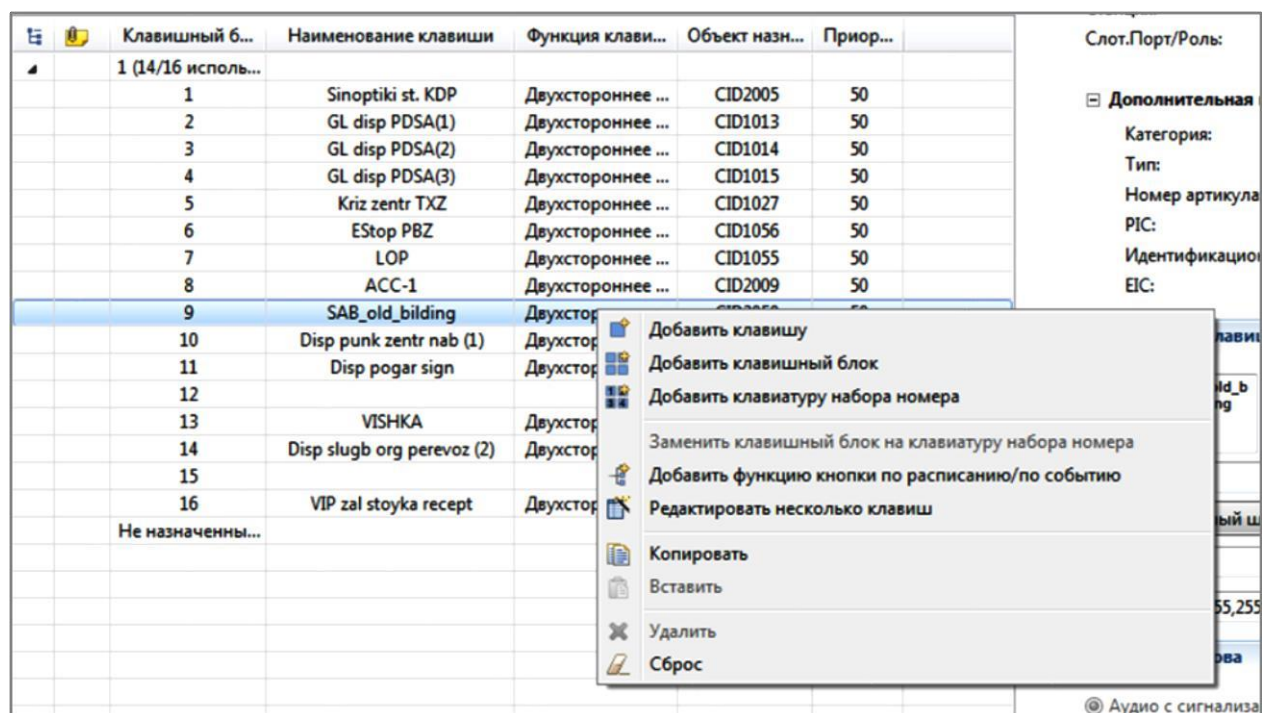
| | | Клавишный б... | Наименование клавиши | Функция клави... | Объект назн... | Приор... |
|---|---|---|---|---|---|---|
| | | 1 (14/16 исполь... | | | | |
| | | 1 | Sinoptiki st. KDP | Двухстороннее ... | CID2005 | 50 |
| | | 2 | GL disp PDSA(1) | Двухстороннее ... | CID1013 | 50 |
| | | 3 | GL disp PDSA(2) | Двухстороннее ... | CID1014 | 50 |
| | | 4 | GL disp PDSA(3) | Двухстороннее ... | CID1015 | 50 |
| | | 5 | Kriz zentr TXZ | Двухстороннее ... | CID1027 | 50 |
| | | 6 | EStop PBZ | Двухстороннее ... | CID1056 | 50 |
| | | 7 | LOP | Двухстороннее ... | CID1055 | 50 |
| | | 8 | ACC-1 | Двухстороннее ... | CID2009 | 50 |
| | | 9 | SAB_old_bilding | Двухстор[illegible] | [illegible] | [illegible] |
| | | 10 | Disp punk zentr nab (1) | Двухстор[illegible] | | |
| | | 11 | Disp pogar sign | Двухстор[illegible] | | |
| | | 12 | | | | |
| | | 13 | VISHKA | Двухстор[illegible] | | |
| | | 14 | Disp slugb org perevoz (2) | Двухстор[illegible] | | |
| | | 15 | | | | |
| | | 16 | VIP zal stoyka recept | Двухстор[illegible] | | |
| | | Не назначенны... | | | | |

Добавить клавишу
Добавить клавишный блок
Добавить клавиатуру набора номера
Заменить клавишный блок на клавиатуру набора номера
Добавить функцию кнопки по расписанию/по событию
Редактировать несколько клавиш
Копировать
Вставить
Удалить
Сброс

Слот.Порт/Роль:
⊟ Дополнительная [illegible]
Категория:
Тип:
Номер артикула
PIC:
Идентификацио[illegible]
EIC:
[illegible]лави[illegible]
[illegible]ld_b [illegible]ng
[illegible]ый ш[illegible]
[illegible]55,255
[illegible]ова
Аудио с сигнализа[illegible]